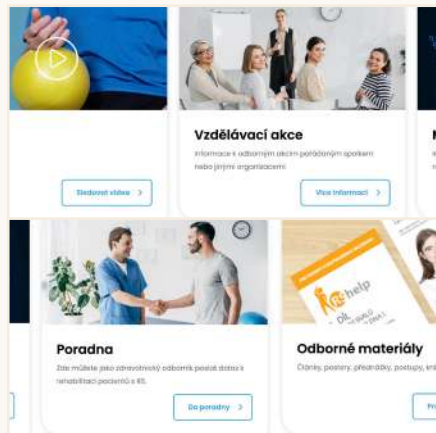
Sledovat videa >

Vzdělávací akce

Informace k odborným akcím pořádaným spolkem nebo jinými organizacemi

Více informací >

Poradna

Zde můžete jako zdravotnický odborník poslat dotaz k rehabilitaci pacientů s RS.

Do poradny >

help

Odborné materiály

Články, postery, přednášky, postupy, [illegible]